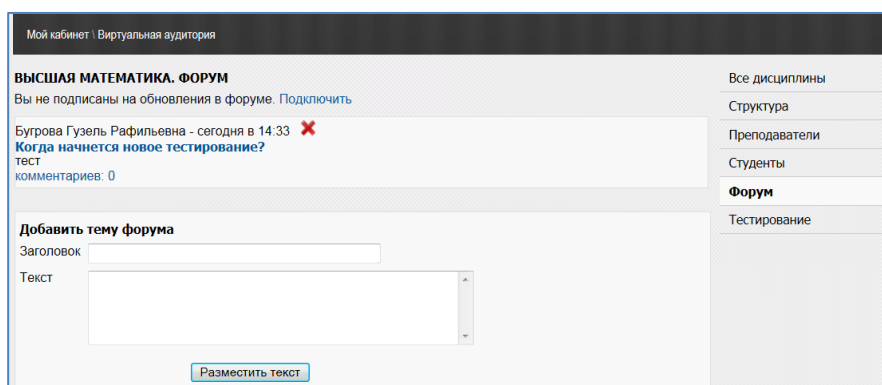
Мой кабинет \ Виртуальная аудитория

ВЫСШАЯ МАТЕМАТИКА. ФОРУМ
Вы не подписаны на обновления в форуме. Подключить

Бугрова Гузель Рафильевна - сегодня в 14:33
Когда начнется новое тестирование?
тест
комментариев: 0

Добавить тему форума
Заголовок
Текст
Разместить текст

Все дисциплины
Структура
Преподаватели
Студенты
Форум
Тестирование